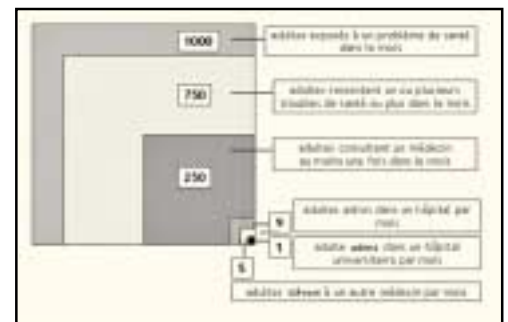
1000

adultes exposés à un problème de santé dans le mois

750

adultes ressentant un ou plusieurs troubles de santé ou plus dans le mois

adultes consultant un médecin au moins une fois dans le mois

250

9

adultes admis dans un hôpital par mois

1

adulte admis dans un hôpital universitaire par mois

5

adultes adressés à un autre médecin par mois